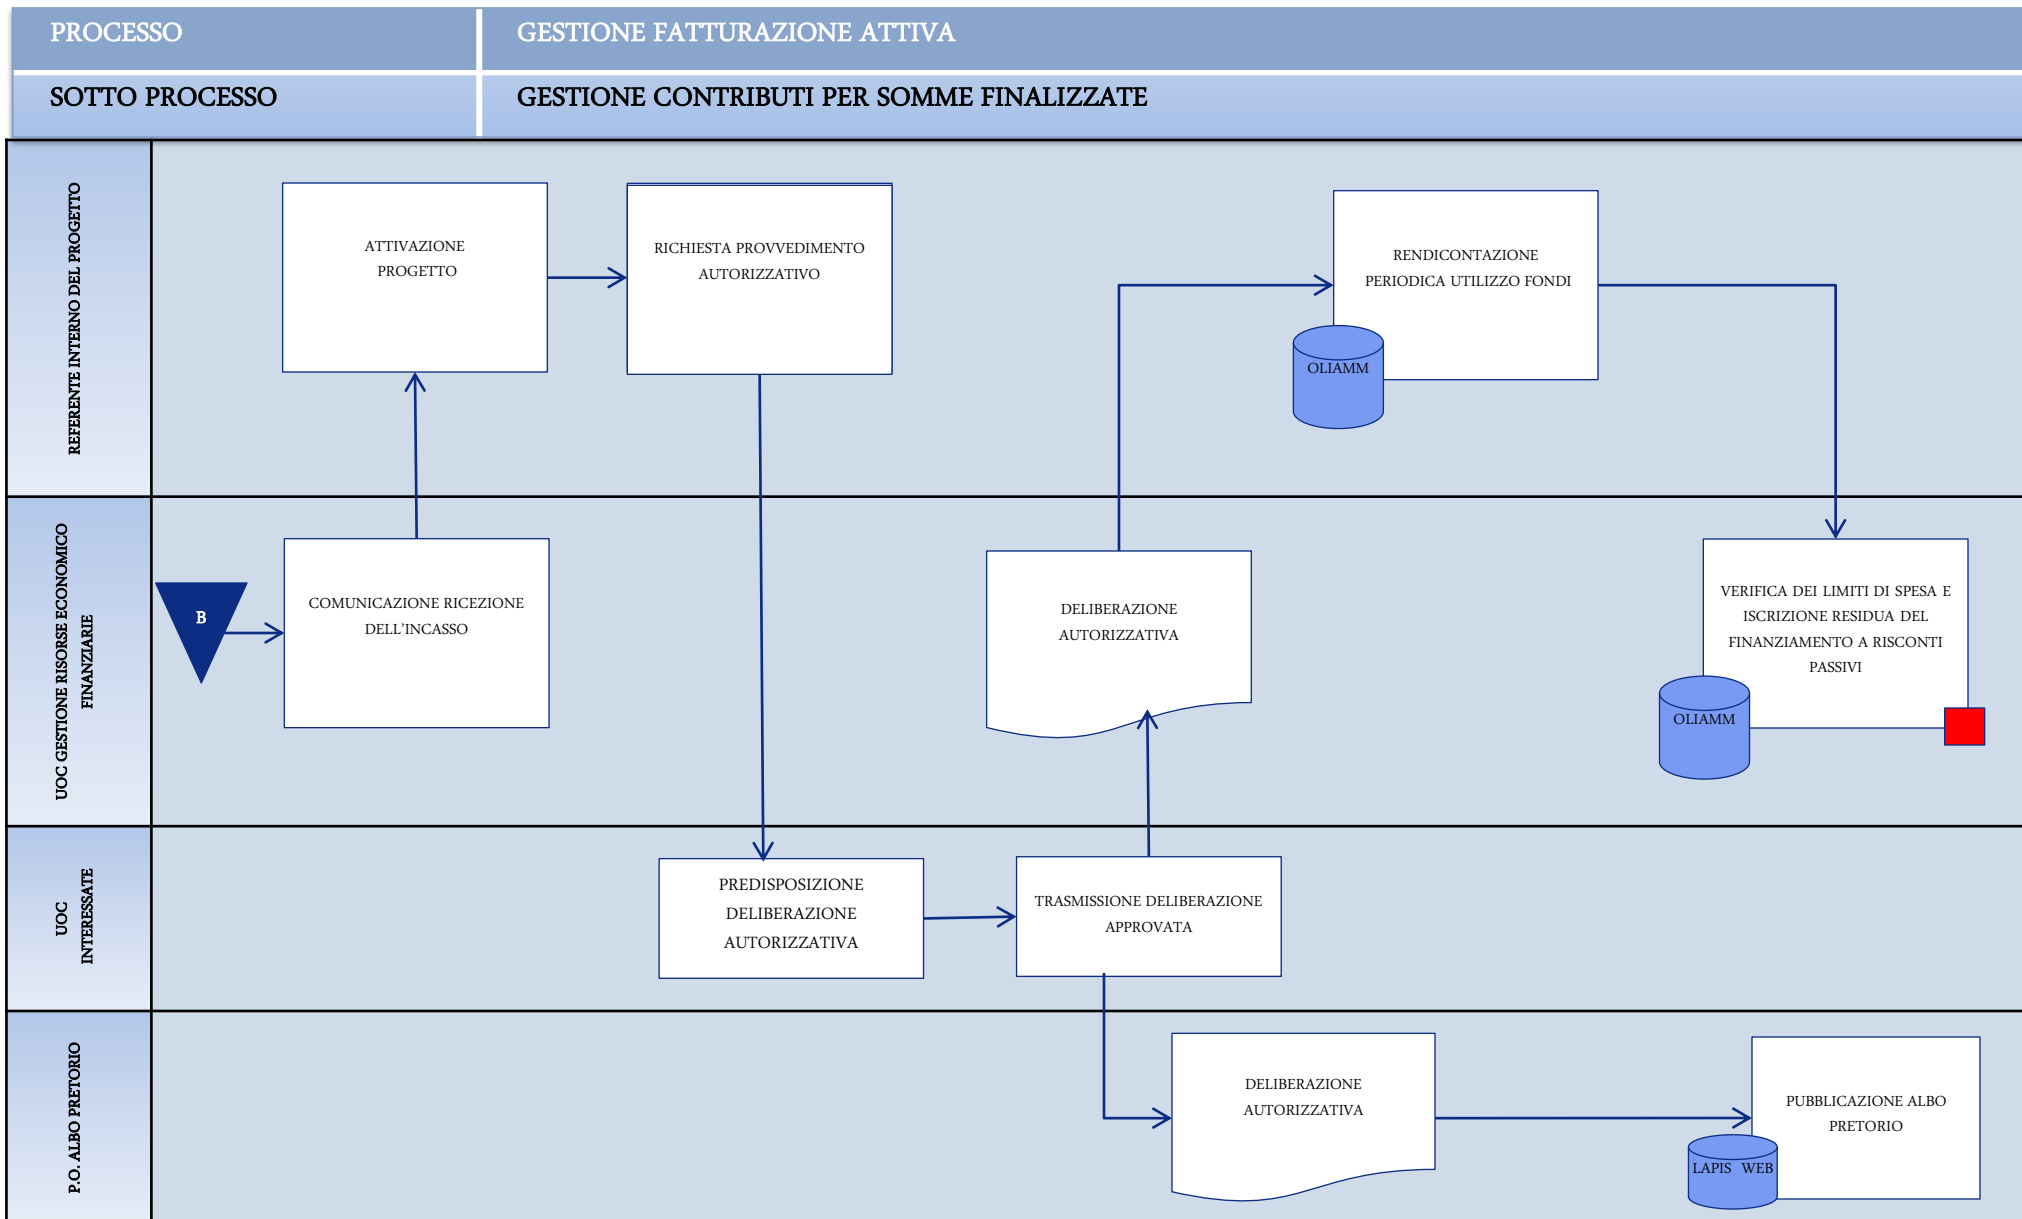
PROCESSO

GESTIONE FATTURAZIONE ATTIVA

SOTTO PROCESSO

GESTIONE CONTRIBUTI PER SOMME FINALIZZATE

REFERENTE INTERNO DEL PROGETTO

ATTIVAZIONE PROGETTO

RICHIESTA PROVVEDIMENTO AUTORIZZATIVO

RENDICONTAZIONE PERIODICA UTILIZZO FONDI

OLIAMM

UOC GESTIONE RISORSE ECONOMICO FINANZIARIE

B

COMUNICAZIONE RICEZIONE DELL'INCASSO

DELIBERAZIONE AUTORIZZATIVA

VERIFICA DEI LIMITI DI SPESA E ISCRIZIONE RESIDUA DEL FINANZIAMENTO A RISCONTI PASSIVI

OLIAMM

UOC INTERESSATE

PREDISPOSIZIONE DELIBERAZIONE AUTORIZZATIVA

TRASMISSIONE DELIBERAZIONE APPROVATA

P.O. ALBO PRETORIO

DELIBERAZIONE AUTORIZZATIVA

PUBBLICAZIONE ALBO PRETORIO

LAPIS WEB